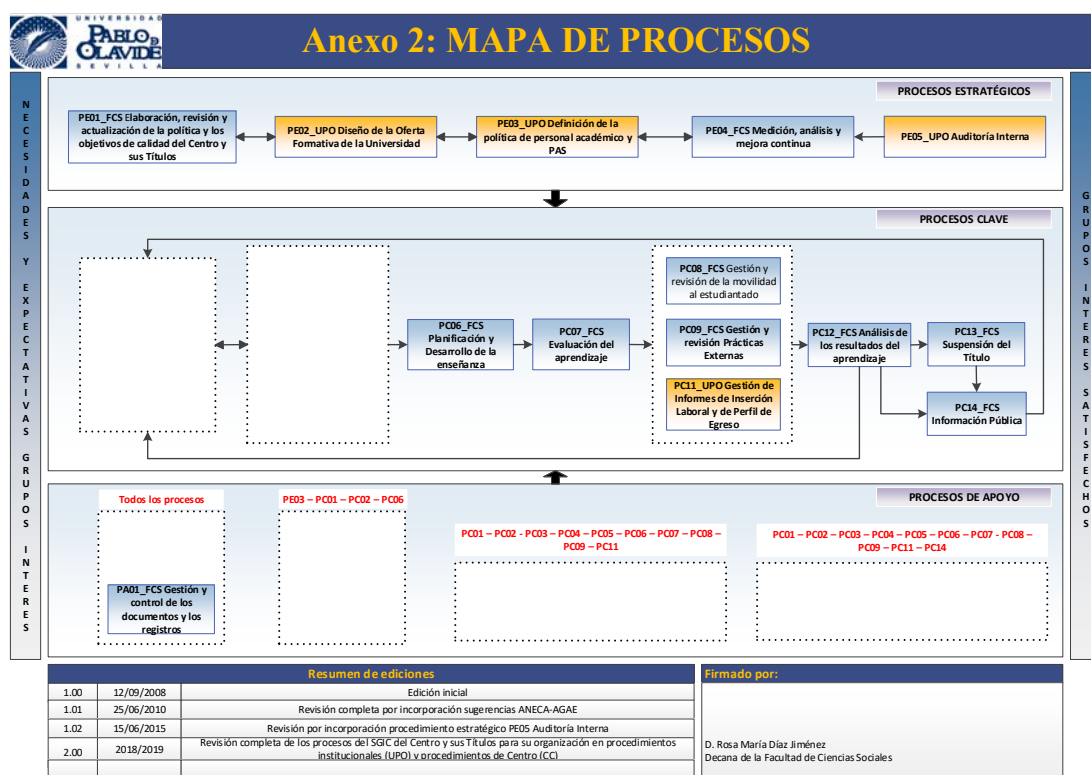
UNIVERSIDAD PABLO DE OLAVIDE SEVILLA

Anexo 2: MAPA DE PROCESOS

NECESIDADES Y EXPECTATIVAS GRUPOS INTERES

PROCESOS ESTRATÉGICOS

PE01_FCS Elaboración, revisión y actualización de la política y los objetivos de calidad del Centro y sus Títulos

PE02_UPO Diseño de la Oferta Formativa de la Universidad

PE03_UPO Definición de la política de personal académico y PAS

PE04_FCS Medición, análisis y mejora continua

PE05_UPO Auditoría Interna

PROCESOS CLAVE

PC06_FCS Planificación y Desarrollo de la enseñanza

PC07_FCS Evaluación del aprendizaje

PC08_FCS Gestión y revisión de la movilidad al estudiantado

PC09_FCS Gestión y revisión Prácticas Externas

PC11_UPO Gestión de Informes de Inserción Laboral y de Perfil de Egreso

PC12_FCS Análisis de los resultados del aprendizaje

PC13_FCS Suspensión del Título

PC14_FCS Información Pública

PROCESOS DE APOYO

Todos los procesos

PA01_FCS Gestión y control de los documentos y los registros

PE03 – PC01 – PC02 – PC06

PC01 – PC02 - PC03 – PC04 – PC05 – PC06 – PC07 – PC08 – PC09 – PC11

PC01 – PC02 – PC03 – PC04 – PC05 – PC06 – PC07 - PC08 – PC09 – PC11 – PC14

GRUPOS INTERES SATISFECHOS

| Resumen de ediciones | | |
|---|---|---|
| 1.00 | 12/09/2008 | Edición inicial |
| 1.01 | 25/06/2010 | Revisión completa por incorporación sugerencias ANECA-AGAE |
| 1.02 | 15/06/2015 | Revisión por incorporación procedimiento estratégico PE05 Auditoría Interna |
| 2.00 | 2018/2019 | Revisión completa de los procesos del SGIC del Centro y sus Títulos para su organización en procedimientos institucionales (UPO) y procedimientos de Centro (CC) |

Firmado por:

D. Rosa María Díaz Jiménez
Decana de la Facultad de Ciencias Sociales